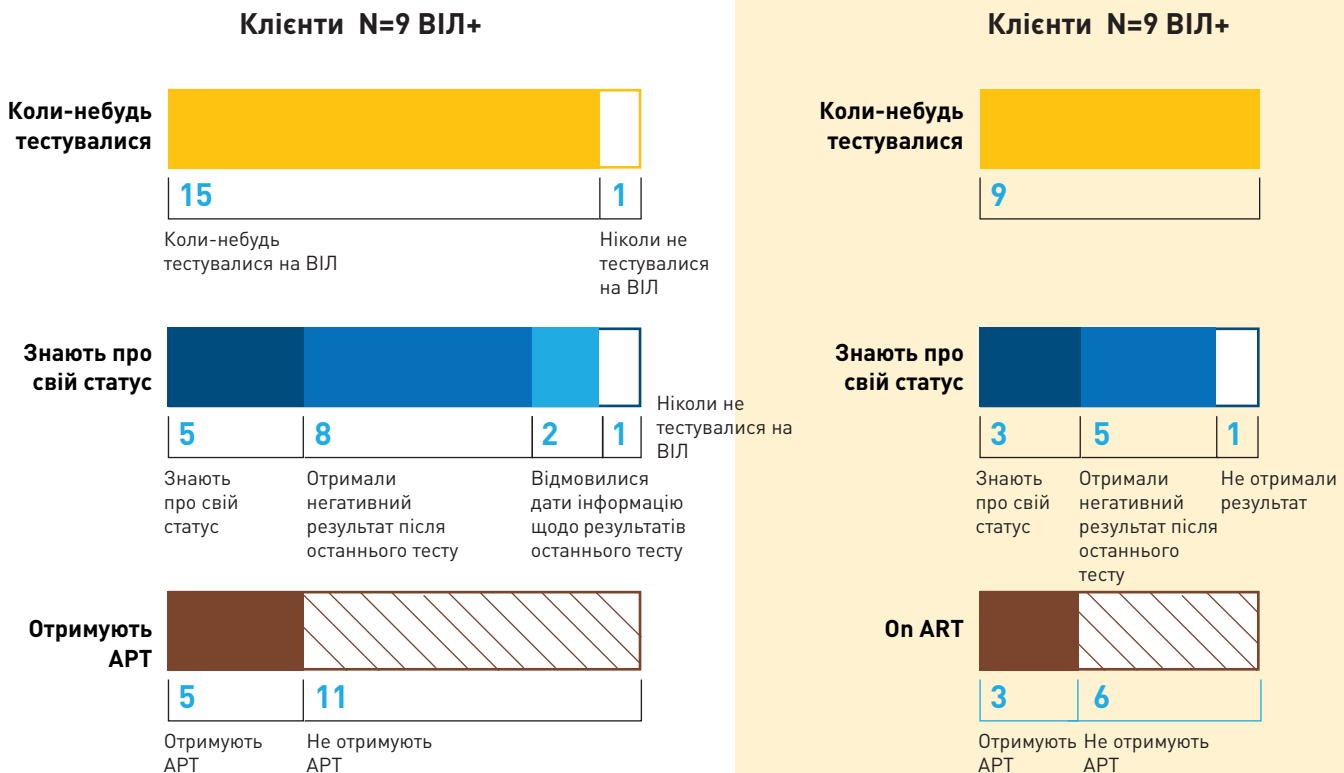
Клієнти N=9 ВІЛ+

Коли-небудь тестувалися

15

1

Коли-небудь тестувалися на ВІЛ

Ніколи не тестувалися на ВІЛ

Знають про свій статус

5

8

2

1

Ніколи не тестувалися на ВІЛ

Знають про свій статус

Отримали негативний результат після останнього тесту

Відмовилися дати інформацію щодо результатів останнього тесту

Отримують АРТ

5

11

Отримують АРТ

Не отримують АРТ

Клієнти N=9 ВІЛ+

Коли-небудь тестувалися

9

Знають про свій статус

3

5

1

Знають про свій статус

Отримали негативний результат після останнього тесту

Не отримали результат

On ART

3

6

Отримують АРТ

Не отримують АРТ